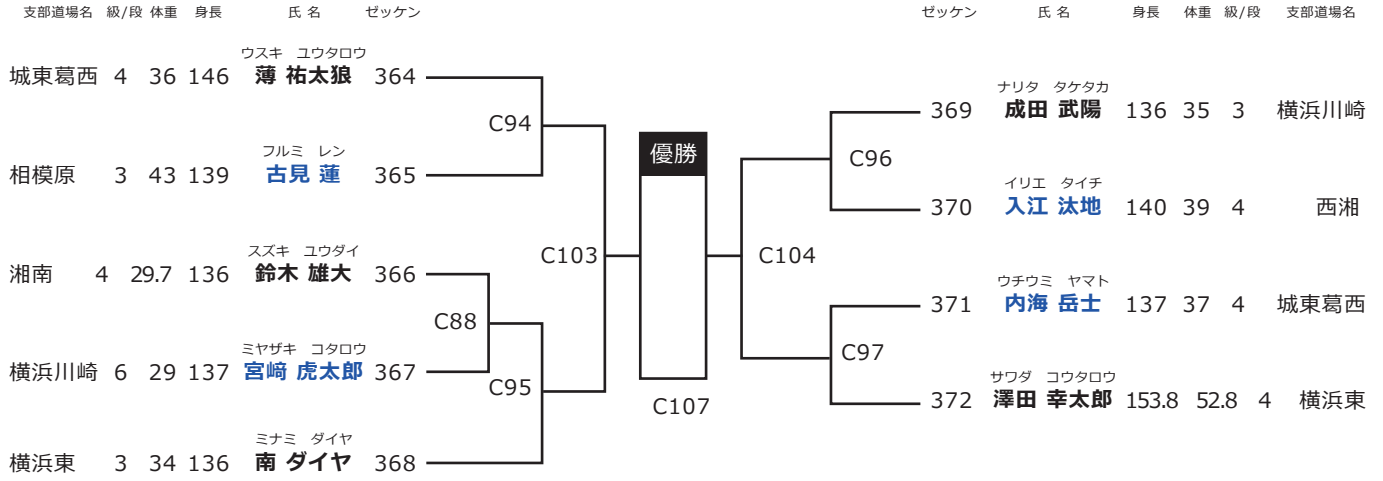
支部道場名 級/段 体重 身長 氏名 ゼッケン

城東葛西 4 36 146 ウスキ ユウタロウ 薄 祐太狼 364

相模原 3 43 139 フルミ レン 古見 蓮 365

湘南 4 29.7 136 スズキ ユウダイ 鈴木 雄大 366

横浜川崎 6 29 137 ミヤザキ コタロウ 宮﨑 虎太郎 367

横浜東 3 34 136 ミナミ ダイヤ 南 ダイヤ 368

C94

C88

C95

C103

優勝

C107

C104

C96

C97

ゼッケン 氏名 身長 体重 級/段 支部道場名

369 ナリタ タケタカ 成田 武陽 136 35 3 横浜川崎

370 イリエ タイチ 入江 汰地 140 39 4 西湘

371 ウチウミ ヤマト 内海 岳士 137 37 4 城東葛西

372 サワダ コウタロウ 澤田 幸太郎 153.8 52.8 4 横浜東